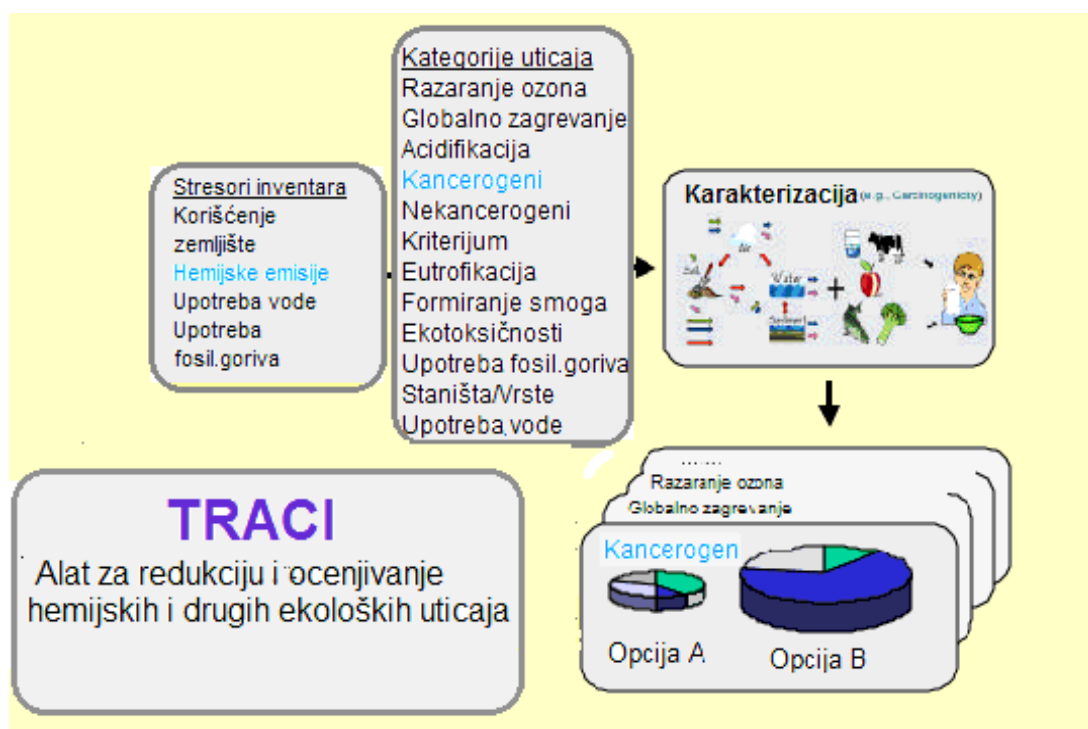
Stresori inventara
Korišćenje zemljište
Hemijske emisije
Upotreba vode
Upotreba fosil.goriva

Kategorije uticaja
Razaranje ozona
Globalno zagrevanje
Acidifikacija
Kancerogeni
Nekancerogeni
Kriterijum
Eutrofikacija
Formiranje smoga
Ekotoksičnosti
Upotreba fosil.goriva
Staništa/Vrste
Upotreba vode

Karakterizacija (e.g., Carcinogenicity)

Air
Soil
Water
Sediment

......
Razaranje ozona
Globalno zagrevanje
Kancerogen

Opcija A
Opcija B

TRACI
Alat za redukciju i ocenjivanje hemijskih i drugih ekoloških uticaja